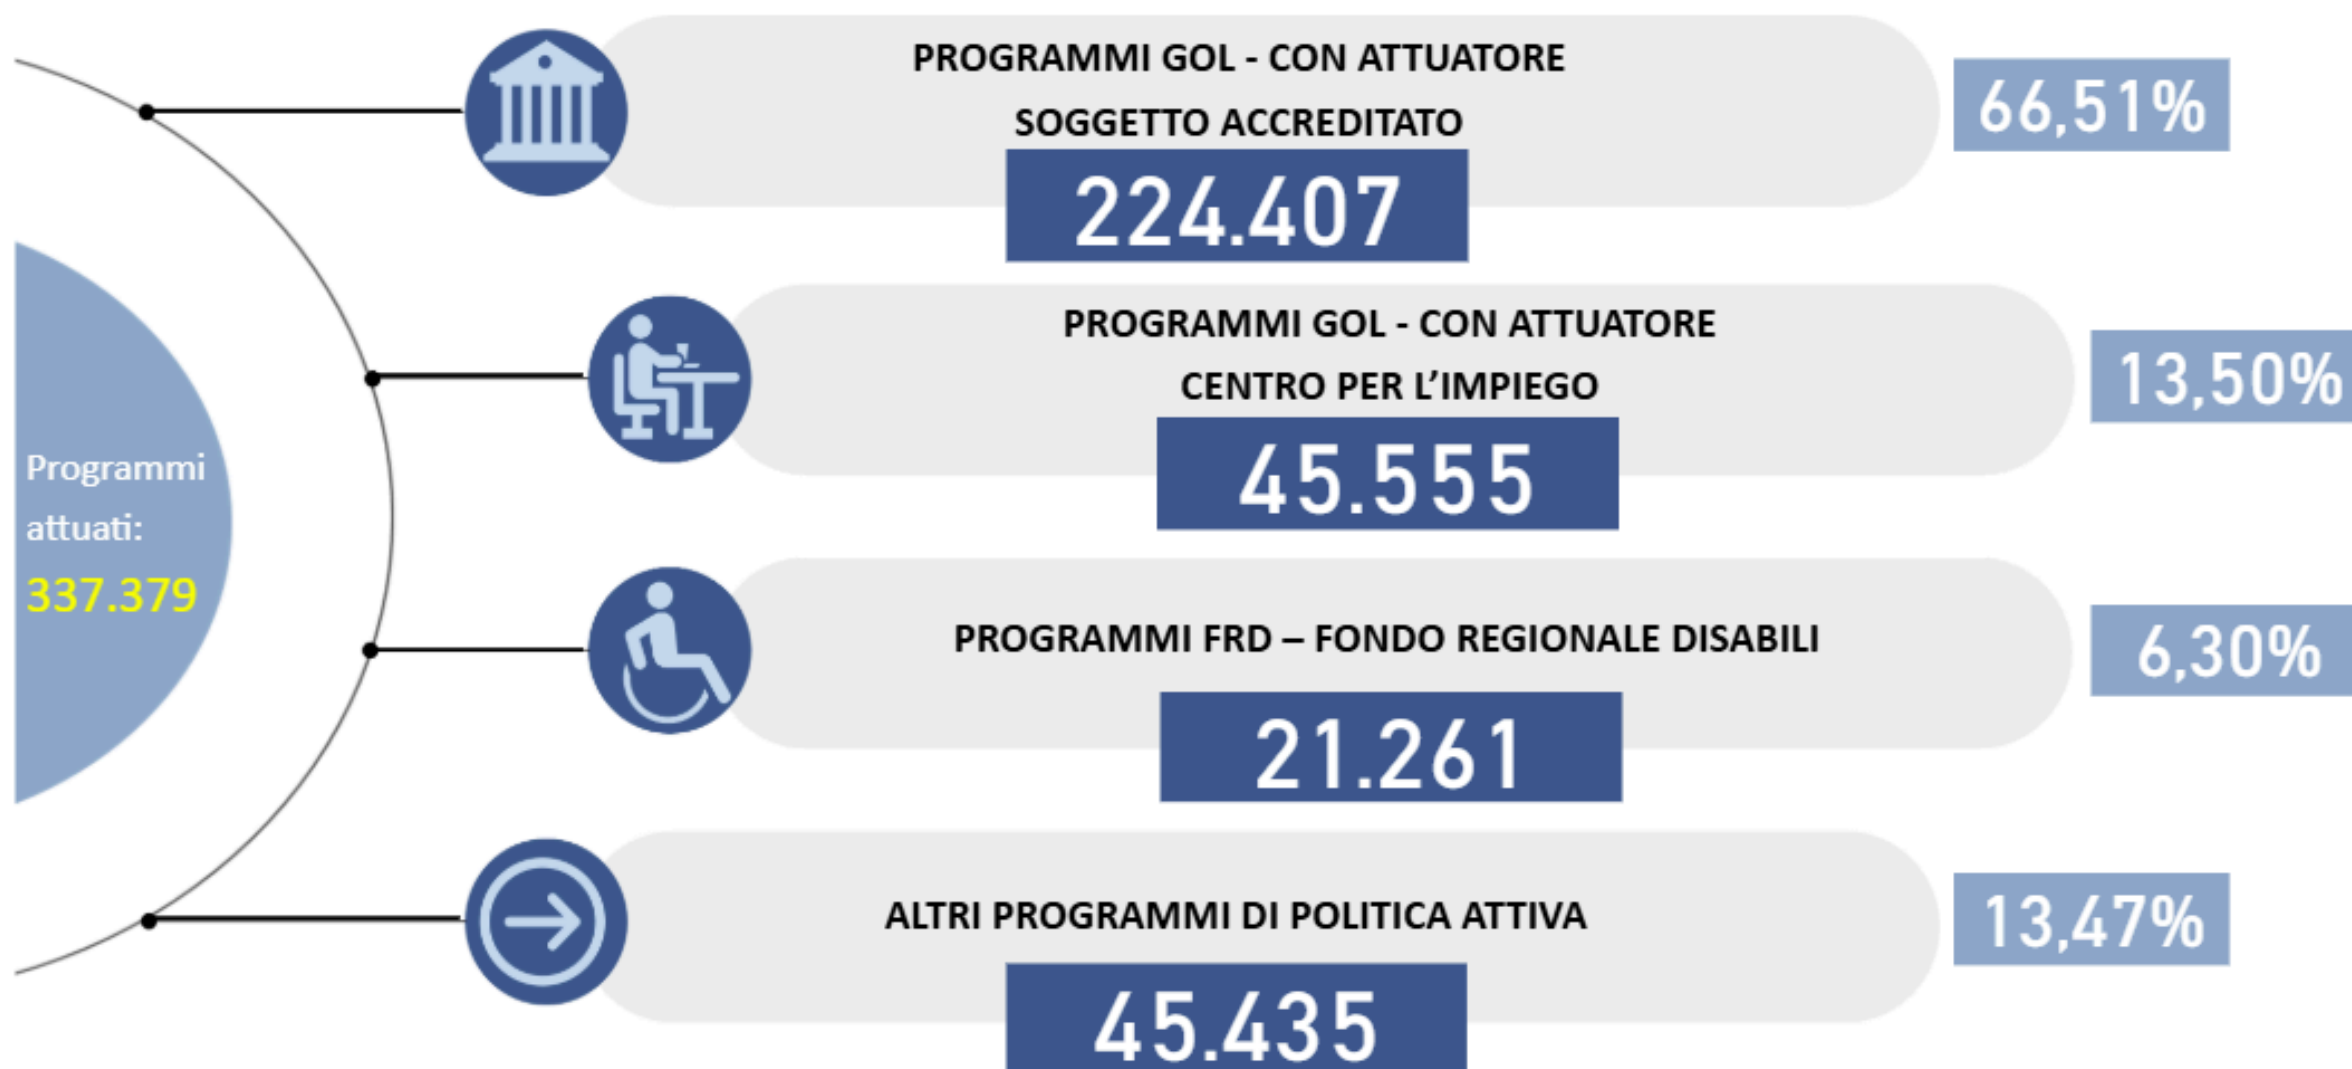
Programmi attuati: 337.379

PROGRAMMI GOL - CON ATTUATORE SOGGETTO ACCREDITATO

224.407

66,51%

PROGRAMMI GOL - CON ATTUATORE CENTRO PER L'IMPIEGO

45.555

13,50%

PROGRAMMI FRD – FONDO REGIONALE DISABILI

21.261

6,30%

ALTRI PROGRAMMI DI POLITICA ATTIVA

45.435

13,47%